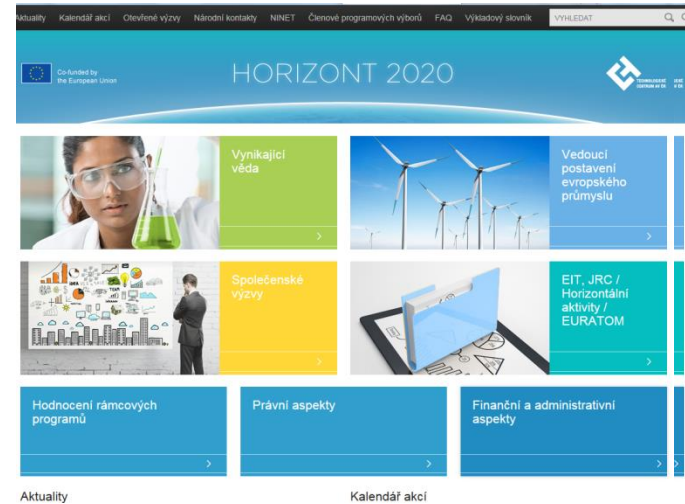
Aktuality Kalendář akcí Otevřené výzvy Národní kontakty NINET Členové programových výborů FAQ Výkladový slovník VYHLEDAT

Co-funded by the European Union

HORIZONT 2020

TECHNOLOGICKÉ CENTRUM AV ČR

Vynikající věda

>

Vedoucí postavení evropského průmyslu

>

Společenské výzvy

>

EIT, JRC / Horizontální aktivity / EURATOM

>

Hodnocení rámcových programů

>

Právní aspekty

>

Finanční a administrativní aspekty

>

Aktuality

Kalendář akcí